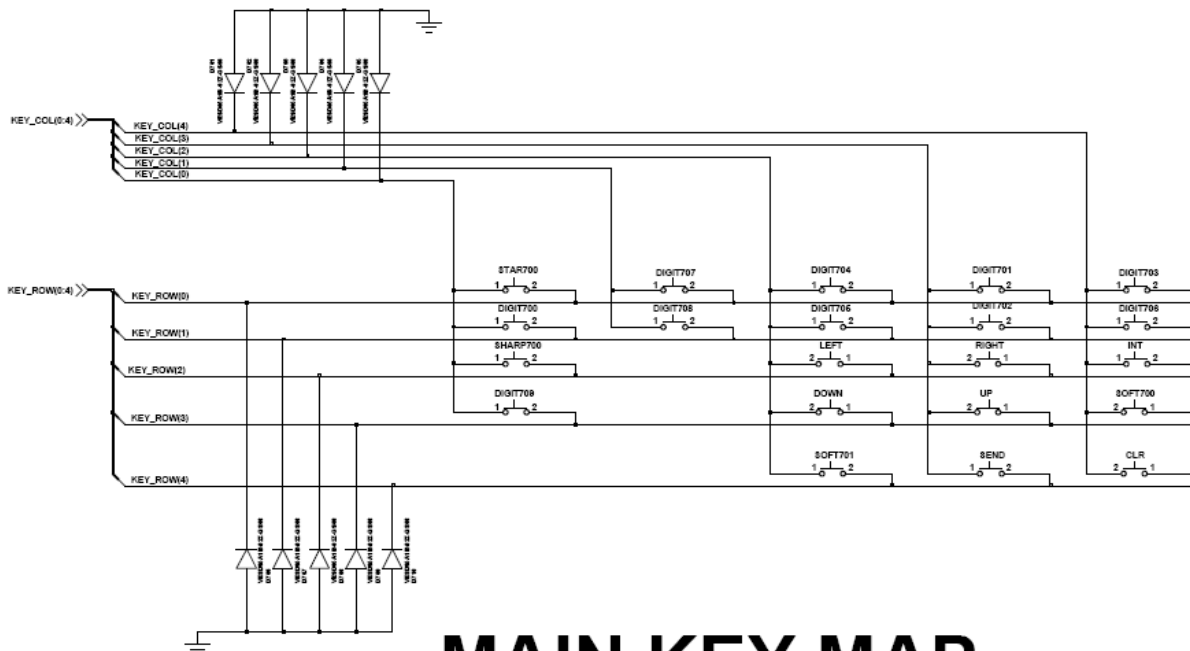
KEY_COL(0:4)
KEY_COL(4)
KEY_COL(3)
KEY_COL(2)
KEY_COL(1)
KEY_COL(0)

KEY_ROW(0:4)
KEY_ROW(0)
KEY_ROW(1)
KEY_ROW(2)
KEY_ROW(3)
KEY_ROW(4)

STAR700
1 2
DIGIT700
1 2
SHARP700
1 2
DIGIT709
1 2

DIGIT707
1 2
DIGIT708
1 2

DIGIT704
1 2
DIGIT706
1 2
LEFT
2 1
DOWN
2 1
SOFT701
1 2

DIGIT701
1 2
DIGIT702
1 2
RIGHT
2 1
UP
2 1
SEND
1 2

DIGIT703
1 2
DIGIT706
1 2
INT
1 2
SOFT700
2 1
CLR
2 1

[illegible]

MAIN KEY MAP